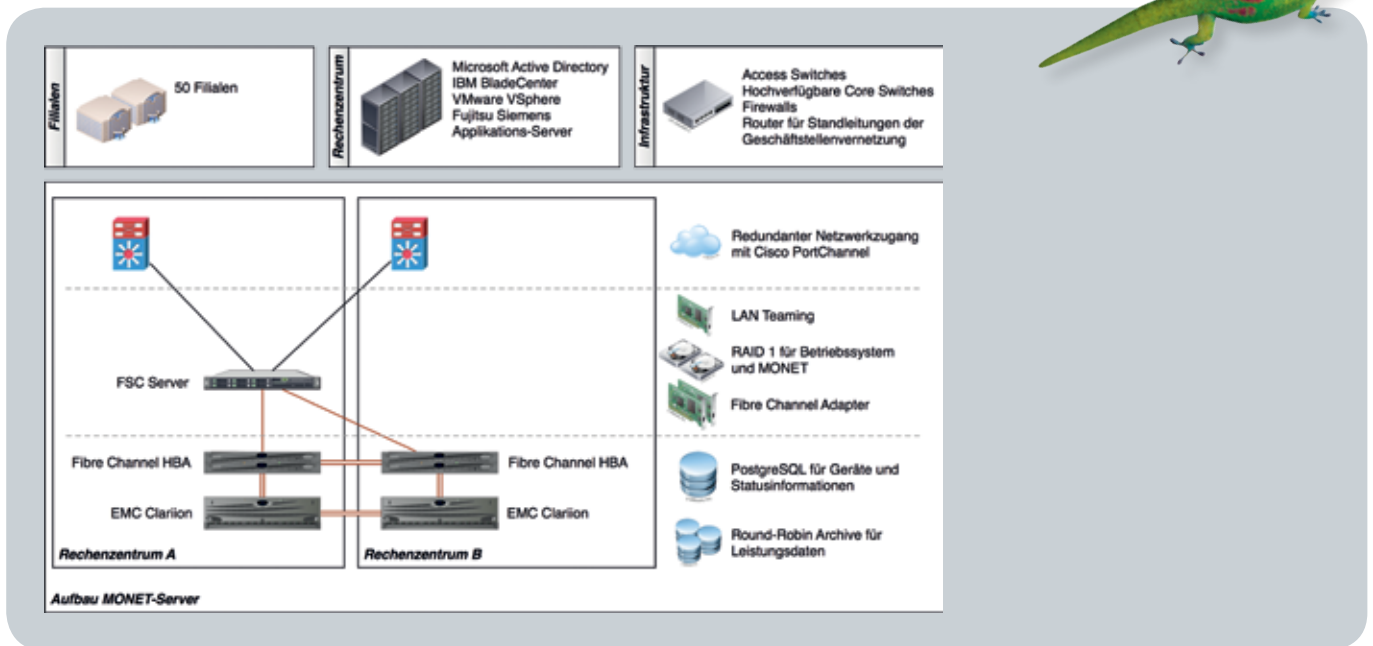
Filialen

50 Filialen

Rechenzentrum

Microsoft Active Directory
IBM BladeCenter
VMware VSphere
Fujitsu Siemens
Applikations-Server

Infrastruktur

Access Switches
Hochverfügbare Core Switches
Firewalls
Router für Standleitungen der Geschäftsstellenvernetzung

FSC Server

Fibre Channel HBA

EMC Clariion

Rechenzentrum A

Fibre Channel HBA

EMC Clariion

Rechenzentrum B

Redundanter Netzwerkzugang mit Cisco PortChannel

LAN Teaming

RAID 1 für Betriebssystem und MONET

Fibre Channel Adapter

PostgreSQL für Geräte und Statusinformationen

Round-Robin Archive für Leistungsdaten

Aufbau MONET-Server